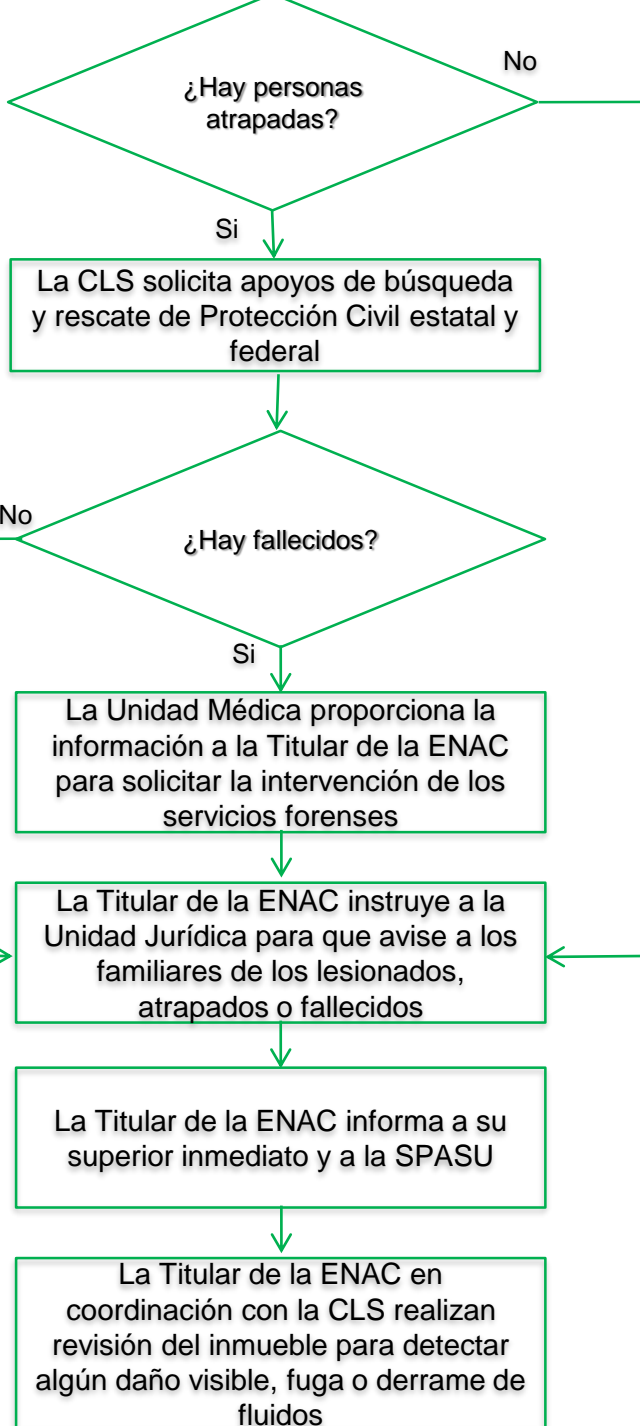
¿Hay personas atrapadas?

No

Si

La CLS solicita apoyos de búsqueda y rescate de Protección Civil estatal y federal

No

¿Hay fallecidos?

Si

La Unidad Médica proporciona la información a la Titular de la ENAC para solicitar la intervención de los servicios forenses

La Titular de la ENAC instruye a la Unidad Jurídica para que avise a los familiares de los lesionados, atrapados o fallecidos

La Titular de la ENAC informa a su superior inmediato y a la SPASU

La Titular de la ENAC en coordinación con la CLS realizan revisión del inmueble para detectar algún daño visible, fuga o derrame de fluidos